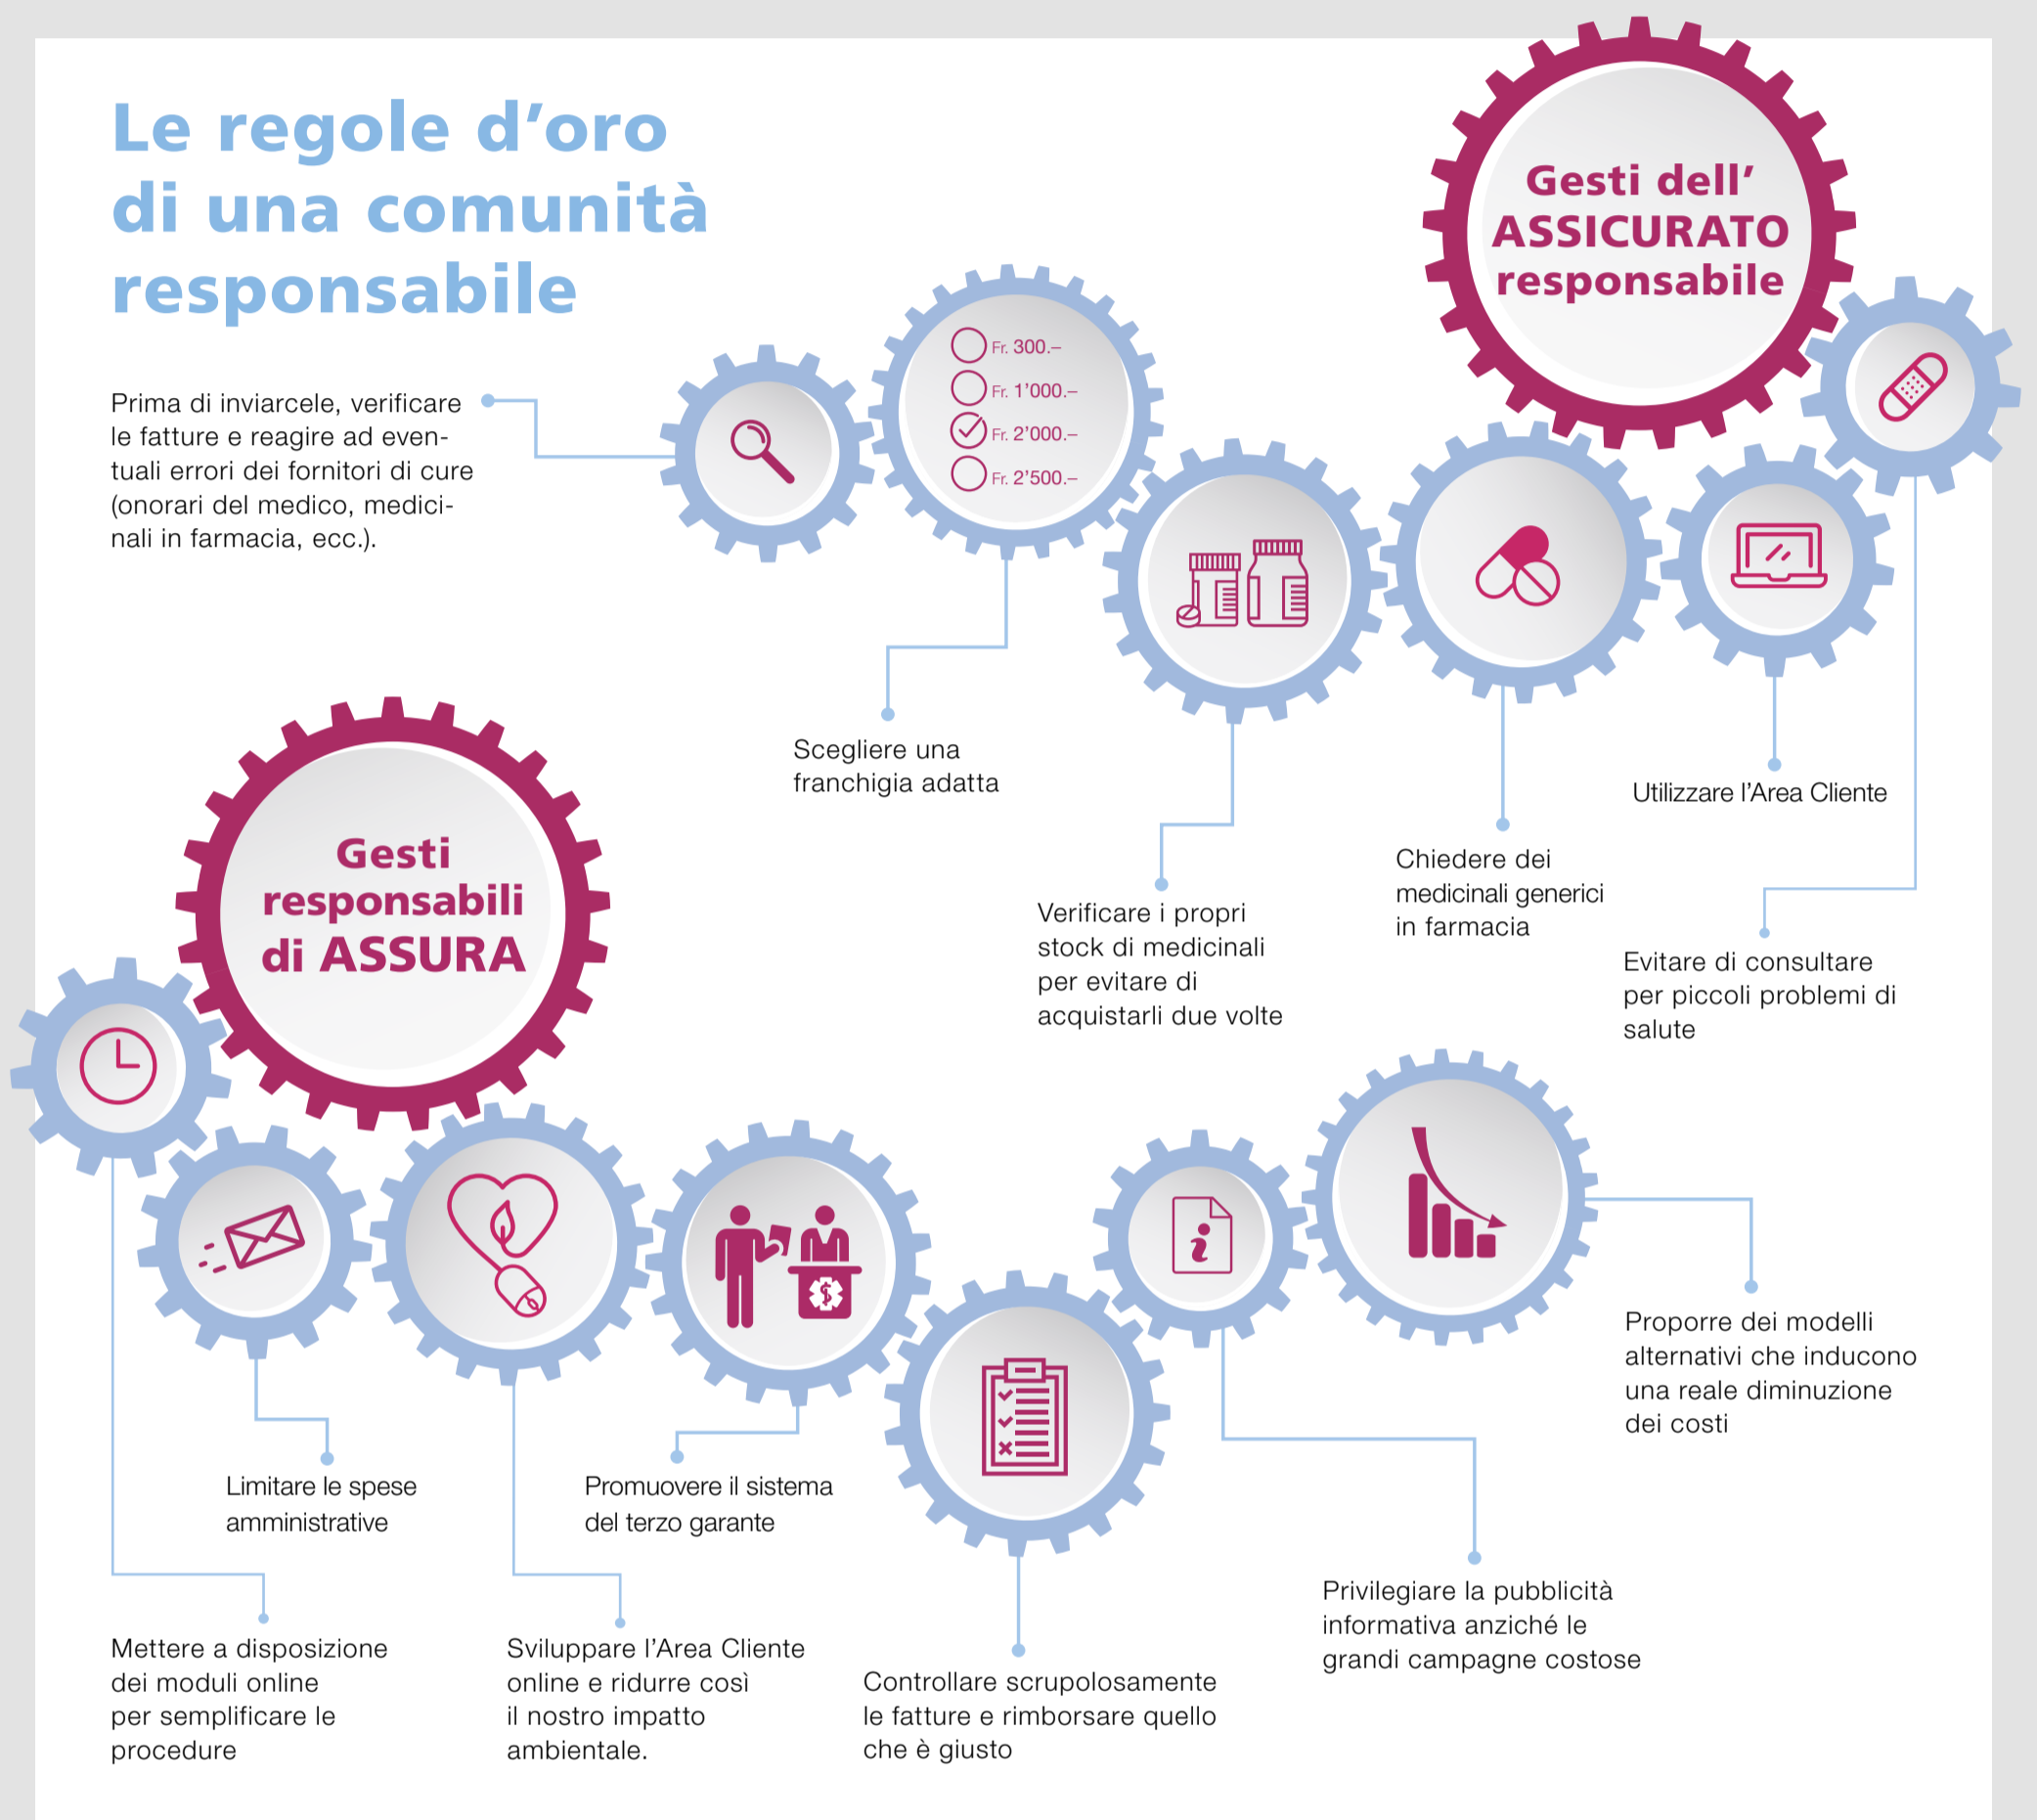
Le regole d'oro di una comunità responsabile

Gesti dell' ASSICURATO responsabile

Prima di inviarcele, verificare le fatture e reagire ad eventuali errori dei fornitori di cure (onorari del medico, medicinali in farmacia, ecc.).

Fr. 300.–
Fr. 1'000.–
Fr. 2'000.–
Fr. 2'500.–

Scegliere una franchigia adatta

Verificare i propri stock di medicinali per evitare di acquistarli due volte

Chiedere dei medicinali generici in farmacia

Utilizzare l'Area Cliente

Evitare di consultare per piccoli problemi di salute

Gesti responsabili di ASSURA

Limitare le spese amministrative

Promuovere il sistema del terzo garante

Mettere a disposizione dei moduli online per semplificare le procedure

Sviluppare l'Area Cliente online e ridurre così il nostro impatto ambientale.

Controllare scrupolosamente le fatture e rimborsare quello che è giusto

Privilegiare la pubblicità informativa anziché le grandi campagne costose

Proporre dei modelli alternativi che inducono una reale diminuzione dei costi